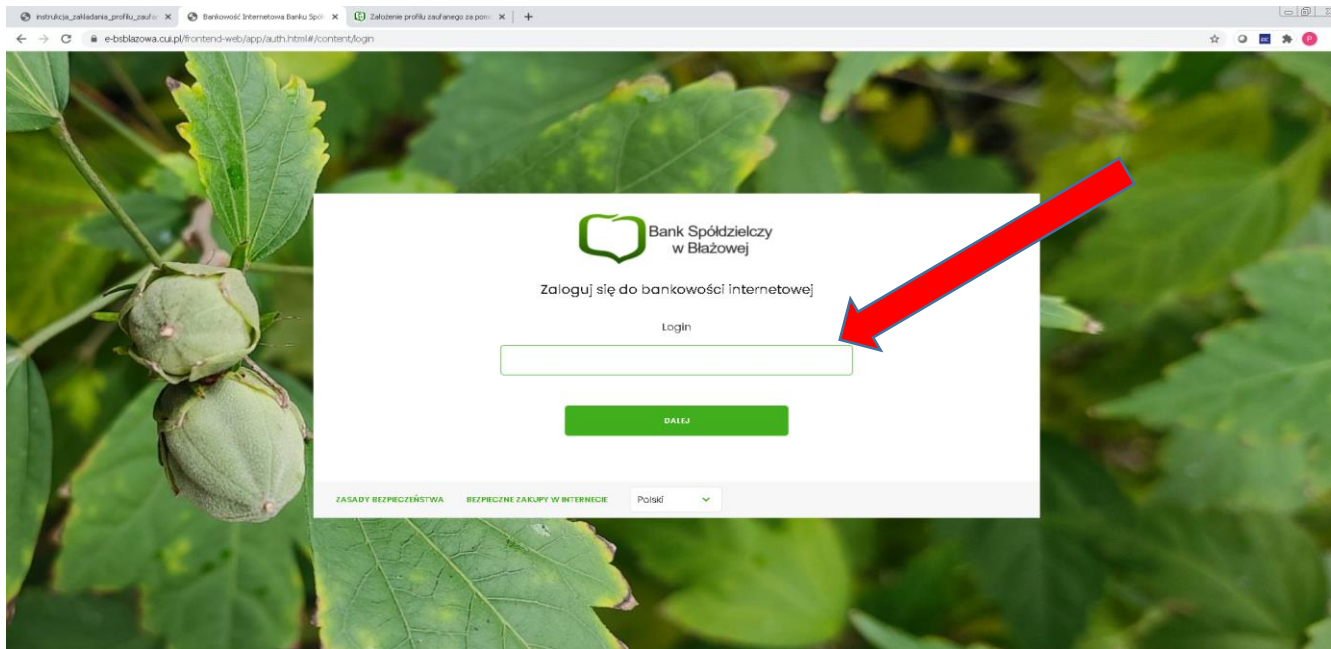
instrukcja_zakladania_profilu_zaufa ×
Bankowość Internetowa Banku Spół ×
Założenie profilu zaufanego za pom ×
+

e-bsblazowa.cui.pl/frontend-web/app/auth.html#/content/login

Bank Spółdzielczy w Błażowej

Zaloguj się do bankowości internetowej

Login

DALEJ

ZASADY BEZPIECZEŃSTWA
BEZPIECZNE ZAKUPY W INTERNECIE
Polski